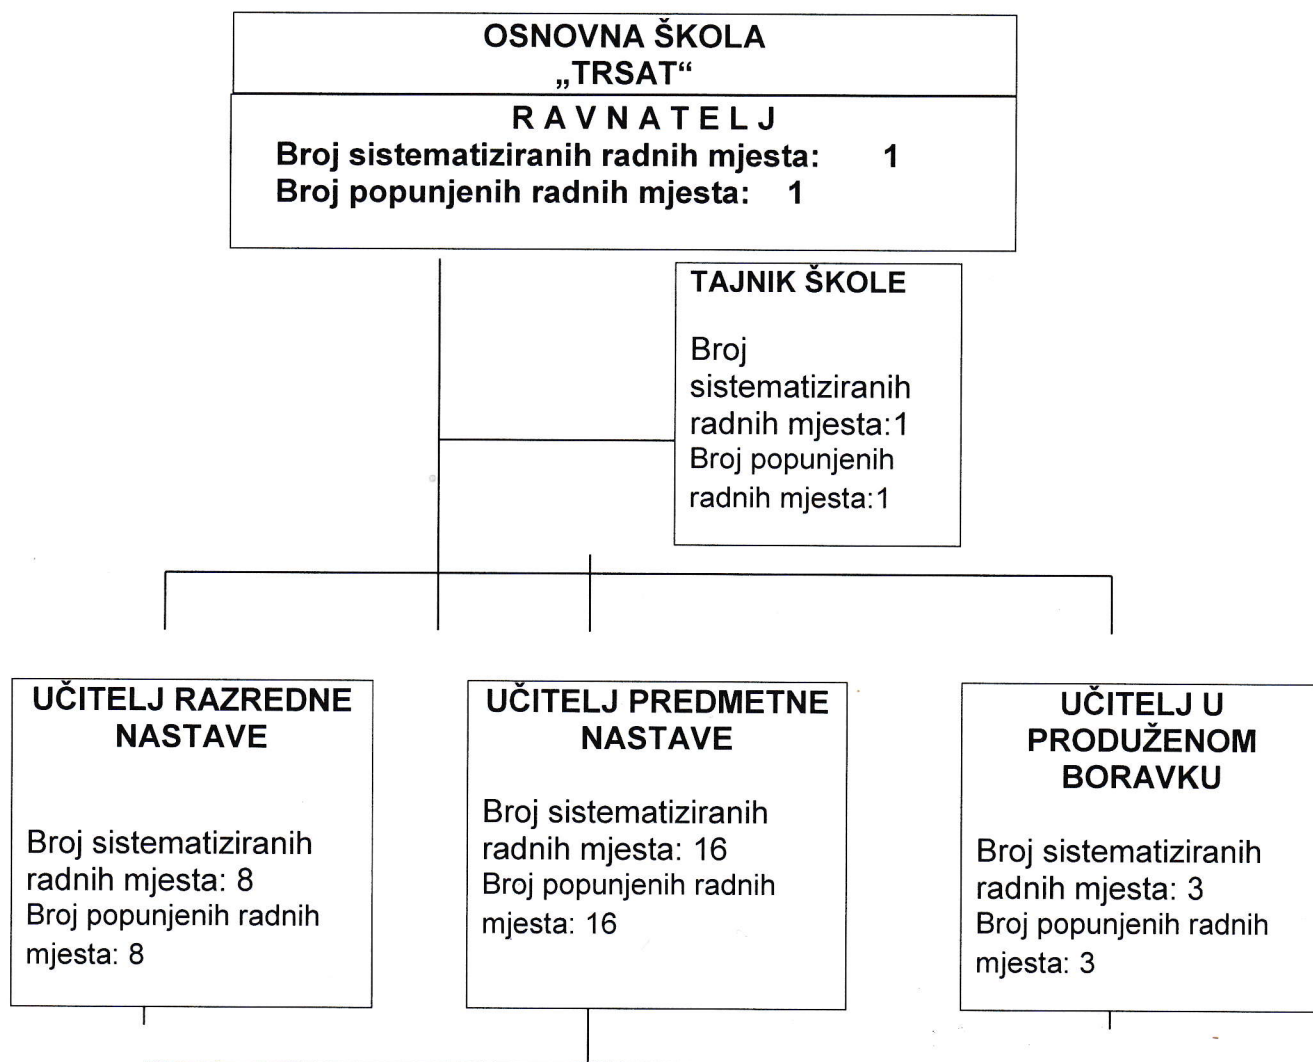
OSNOVNA ŠKOLA
„TRSAT“

R A V N A T E L J
Broj sistematiziranih radnih mjesta: 1
Broj popunjenih radnih mjesta: 1

TAJNIK ŠKOLE

Broj sistematiziranih radnih mjesta:1
Broj popunjenih radnih mjesta:1

UČITELJ RAZREDNE NASTAVE

Broj sistematiziranih radnih mjesta: 8
Broj popunjenih radnih mjesta: 8

UČITELJ PREDMETNE NASTAVE

Broj sistematiziranih radnih mjesta: 16
Broj popunjenih radnih mjesta: 16

UČITELJ U PRODUŽENOM BORAVKU

Broj sistematiziranih radnih mjesta: 3
Broj popunjenih radnih mjesta: 3